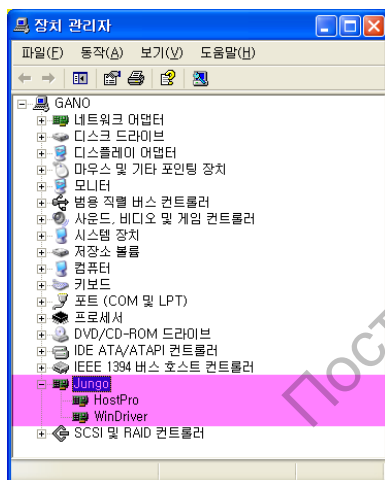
장치 관리자

파일(F) 동작(A) 보기(V) 도움말(H)

GANO
네트워크 어댑터
디스크 드라이브
디스플레이 어댑터
마우스 및 기타 포인팅 장치
모니터
범용 직렬 버스 컨트롤러
사운드, 비디오 및 게임 컨트롤러
시스템 장치
저장소 볼륨
컴퓨터
키보드
포트 (COM 및 LPT)
프로세서
DVD/CD-ROM 드라이브
IDE ATA/ATAPI 컨트롤러
IEEE 1394 버스 호스트 컨트롤러
Jungo
HostPro
WinDriver
SCSI 및 RAID 컨트롤러

Пост